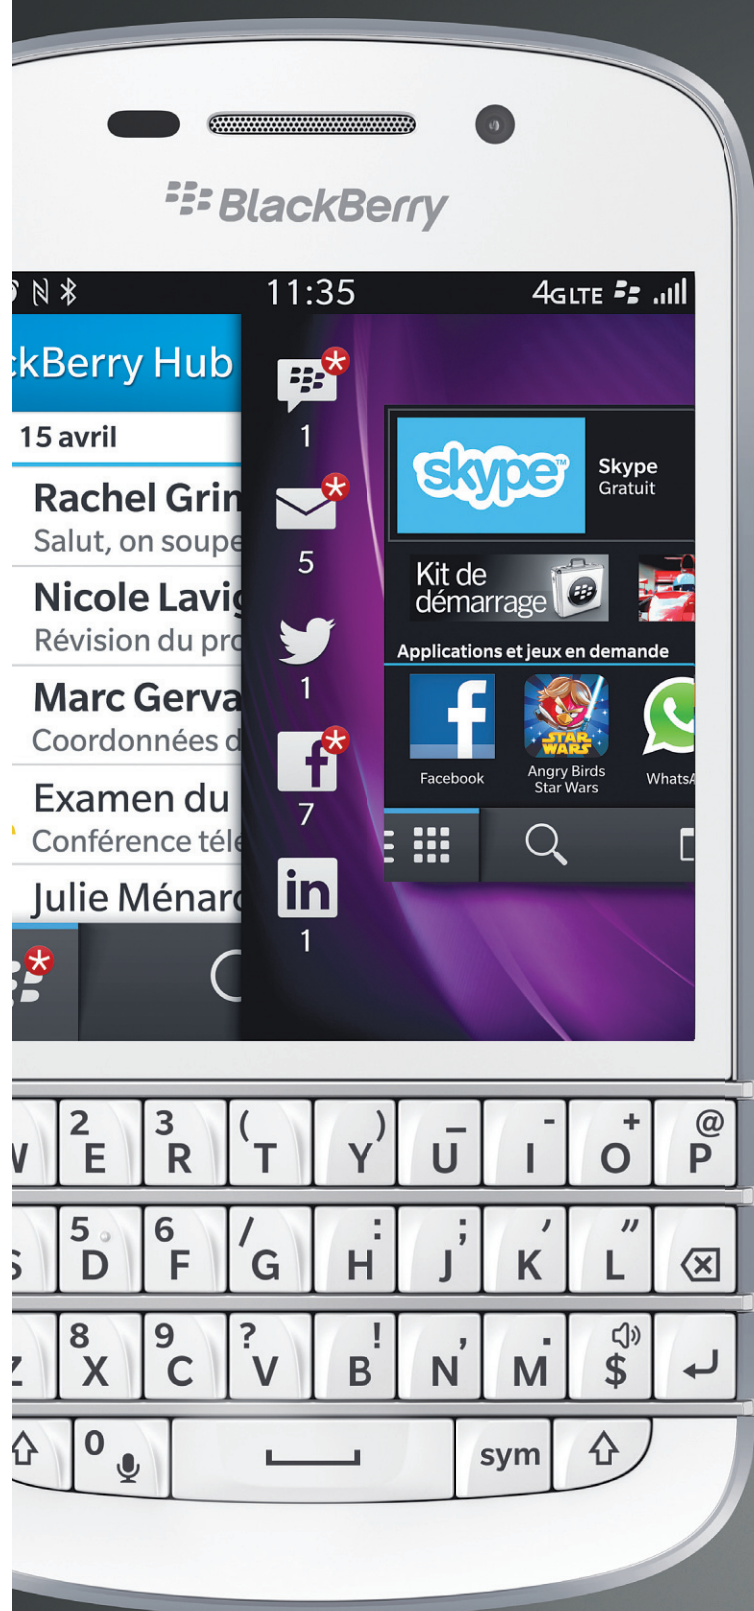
BlackBerry

11:35 4G LTE

kBerry Hub
15 avril
Rachel Grin
Salut, on soupe
Nicole Lavi
Révision du pro
Marc Gerva
Coordonnées d
Examen du
Conférence tél
Julie Ménard

1
5
1
7
1

skype
Skype
Gratuit

Kit de démarrage

Applications et jeux en demande

Facebook
Angry Birds Star Wars
WhatsA

W
2 E
3 R
( T
) Y
– U
- I
+ O
@ P
S
5 D
6 F
/ G
: H
; J
' K
" L
Z
8 X
9 C
? V
! B
, N
. M
$
0
sym